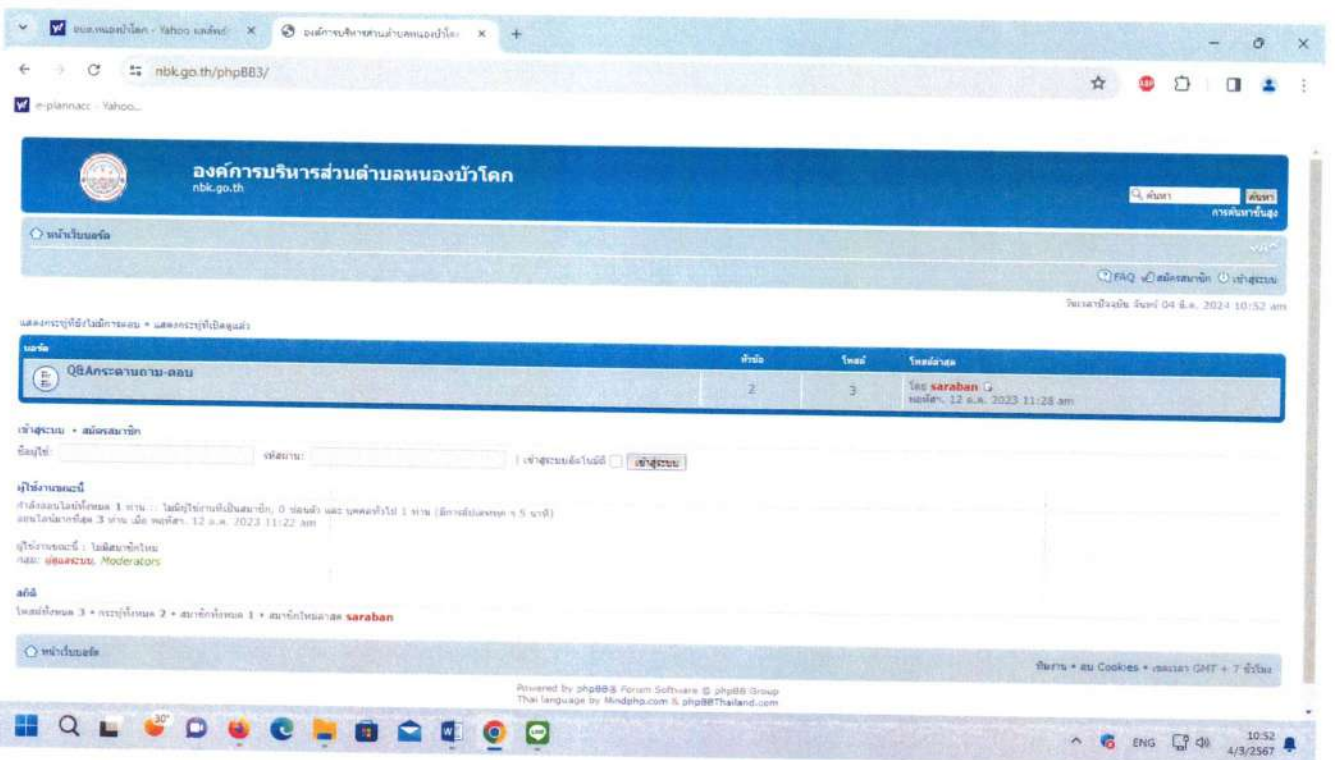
อบต.หนองบัวโคก - Yahoo เมลล์ ×
องค์การบริหารส่วนตำบลหนองบัวโค ×
nbk.go.th/phpBB3/
e-plannacc - Yahoo...

องค์การบริหารส่วนตำบลหนองบัวโคก
nbk.go.th

ค้นหา
ค้นหา
การค้นหาขั้นสูง

หน้าเว็บบอร์ด

FAQ สมัครสมาชิก เข้าสู่ระบบ

วันเวลาปัจจุบัน จันทร์ 04 มี.ค. 2024 10:52 am

แสดงกระทู้ที่ยังไม่มีการตอบ • แสดงกระทู้ที่เปิดดูแล้ว

| บอร์ด | หัวข้อ | โพสต์ | โพสต์ล่าสุด |
|---|---|---|---|
| Q&Aกระดานถาม-ตอบ | 2 | 3 | โดย saraban พฤหัสฯ. 12 ต.ค. 2023 11:28 am |

เข้าสู่ระบบ • สมัครสมาชิก
ชื่อผู้ใช้: รหัสผ่าน: | เข้าสู่ระบบอัตโนมัติ เข้าสู่ระบบ

ผู้ใช้งานขณะนี้
กำลังออนไลน์ทั้งหมด 1 ท่าน :: ไม่มีผู้ใช้งานที่เป็นสมาชิก, 0 ซ่อนตัว และ บุคคลทั่วไป 1 ท่าน (มีการอัปเดตทุกๆ 5 นาที)
ออนไลน์มากที่สุด 3 ท่าน เมื่อ พฤหัสฯ. 12 ต.ค. 2023 11:22 am

ผู้ใช้งานขณะนี้ : ไม่มีสมาชิกใหม่
กลุ่ม: ผู้ดูแลระบบ, Moderators

สถิติ
โพสต์ทั้งหมด 3 • กระทู้ทั้งหมด 2 • สมาชิกทั้งหมด 1 • สมาชิกใหม่ล่าสุด saraban

หน้าเว็บบอร์ด

ทีมงาน • ลบ Cookies • เขตเวลา GMT + 7 ชั่วโมง

Powered by phpBB® Forum Software © phpBB Group
Thai language by Mindphp.com & phpBBThailand.com

30°
ENG
10:52
4/3/2567